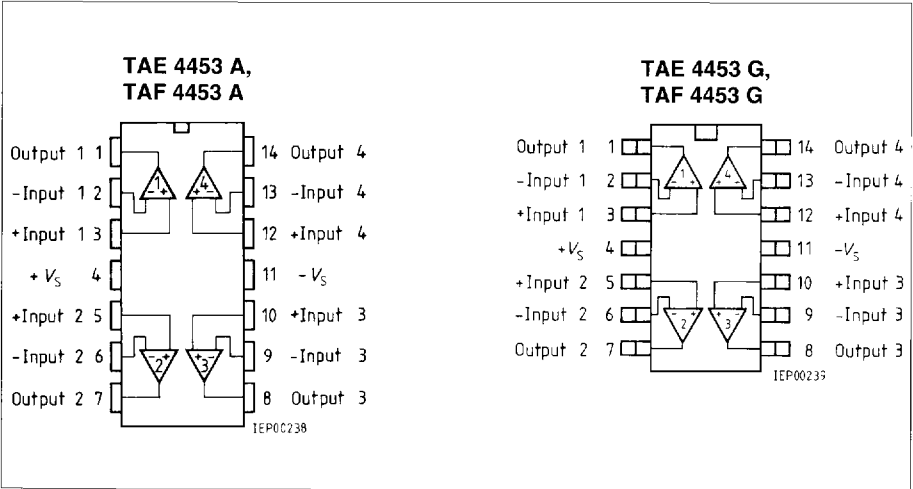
TAE 4453 A,
TAF 4453 A

Output 1 1
-Input 1 2
+Input 1 3
+ $V_S$ 4
+Input 2 5
-Input 2 6
Output 2 7
14 Output 4
13 -Input 4
12 +Input 4
11 - $V_S$
10 +Input 3
9 -Input 3
8 Output 3
1 4 2 3
IEP00238

TAE 4453 G,
TAF 4453 G

Output 1 1
-Input 1 2
+Input 1 3
+$V_S$ 4
+Input 2 5
-Input 2 6
Output 2 7
14 Output 4
13 -Input 4
12 +Input 4
11 -$V_S$
10 +Input 3
9 -Input 3
8 Output 3
1 4 2 3
IEP00239